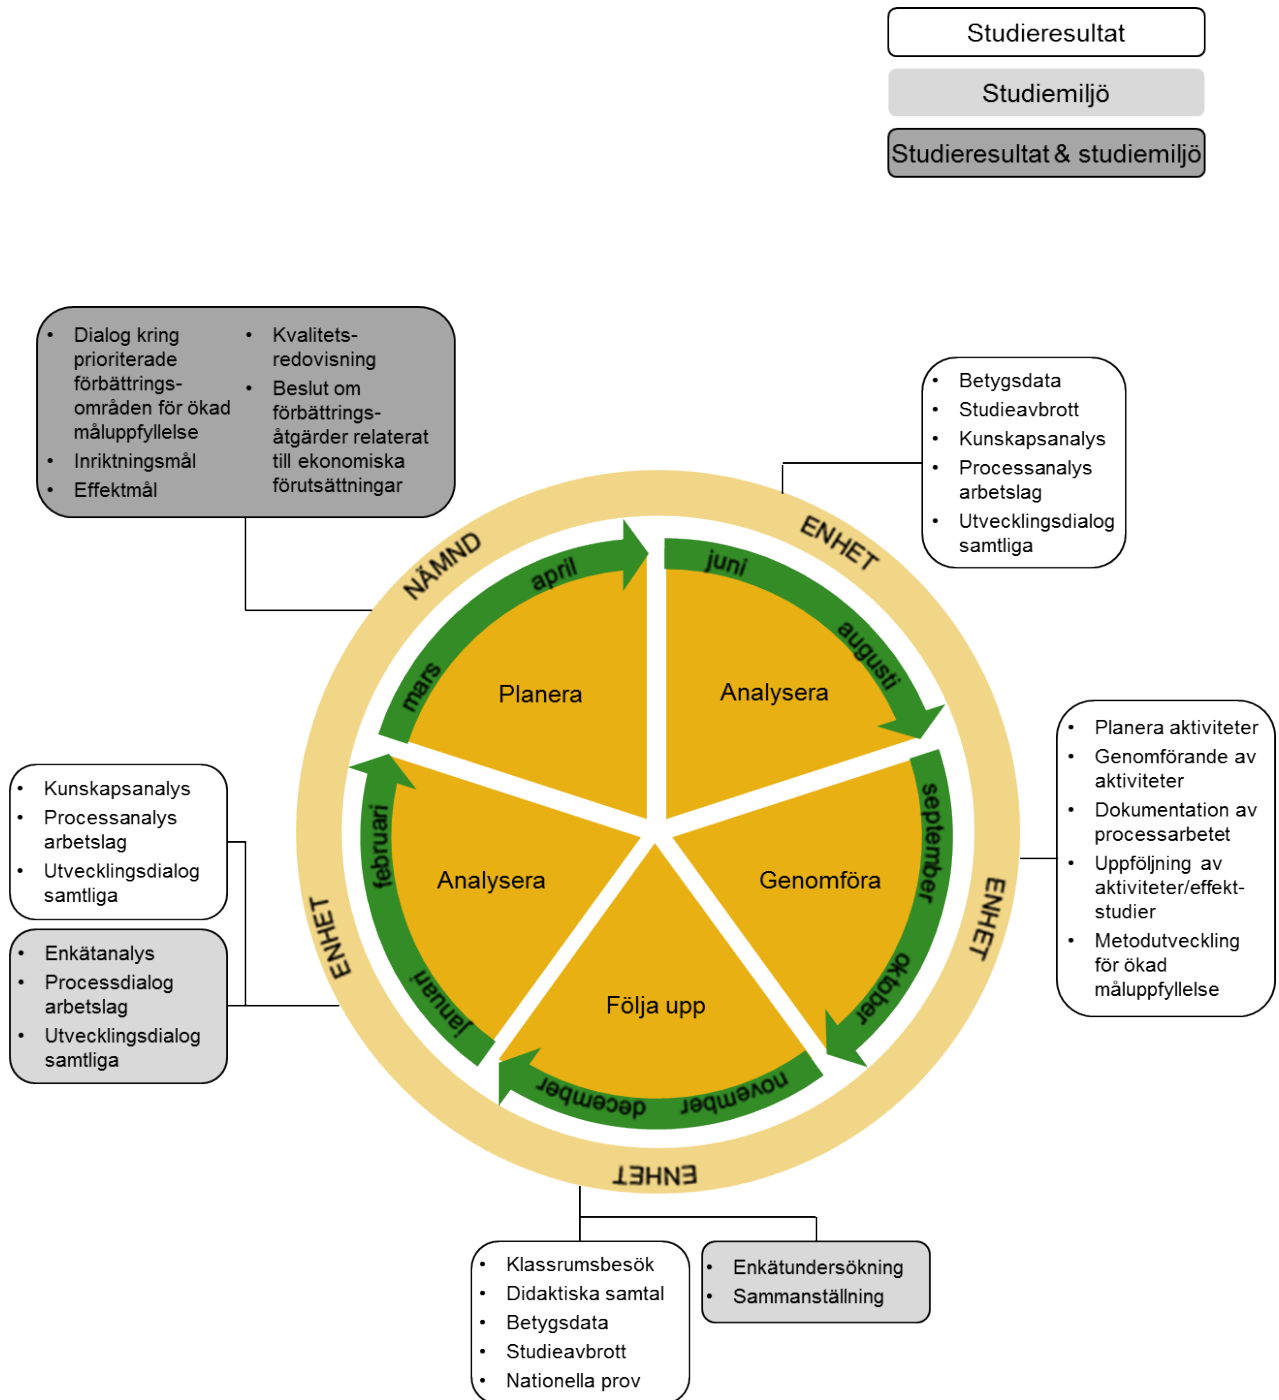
Studieresultat

Studiemiljö

Studieresultat & studiemiljö

- Dialog kring prioriterade förbättringsområden för ökad måluppfyllelse
- Inriktningsmål
- Effektmål

- Kvalitetsredovisning
- Beslut om förbättringsåtgärder relaterat till ekonomiska förutsättningar

- Betygsdata
- Studieavbrott
- Kunskapsanalys
- Processanalys arbetslag
- Utvecklingsdialog samtliga

NÄMND

ENHET

april

mars

juni

augusti

Planera

Analysera

- Planera aktiviteter
- Genomförande av aktiviteter
- Dokumentation av processarbetet
- Uppföljning av aktiviteter/effektstudier
- Metodutveckling för ökad måluppfyllelse

- Kunskapsanalys
- Processanalys arbetslag
- Utvecklingsdialog samtliga

- Enkätanalys
- Processdialog arbetslag
- Utvecklingsdialog samtliga

februari

Analysera

ENHET

januari

september

Genomföra

ENHET

oktober

Följa upp

december

november

ENHET

- Klassrumsbesök
- Didaktiska samtal
- Betygsdata
- Studieavbrott
- Nationella prov

- Enkätundersökning
- Sammanställning